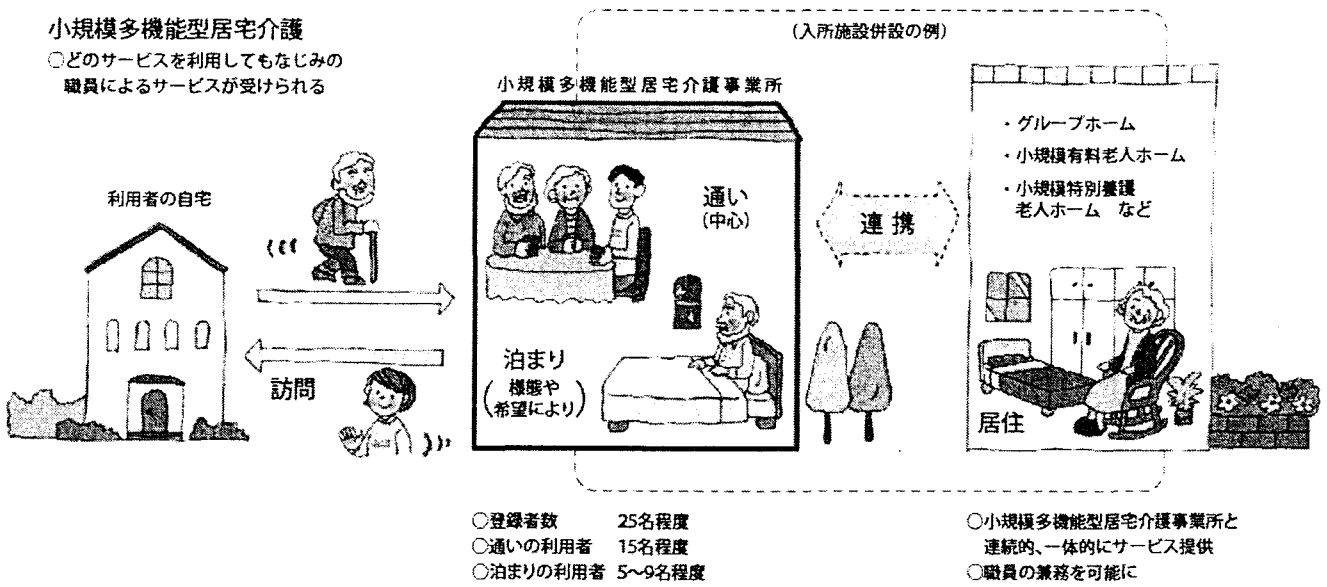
小規模多機能型居宅介護

○どのサービスを利用してもなじみの職員によるサービスが受けられる

(入所施設併設の例)

小規模多機能型居宅介護事業所

・グループホーム

・小規模有料老人ホーム

・小規模特別養護老人ホーム　など

利用者の自宅

通い
(中心)

連携

泊まり
(様態や希望により)

訪問

居住

○登録者数　25名程度
○通いの利用者　15名程度
○泊まりの利用者　5~9名程度

○小規模多機能型居宅介護事業所と連続的、一体的にサービス提供
○職員の兼務を可能に